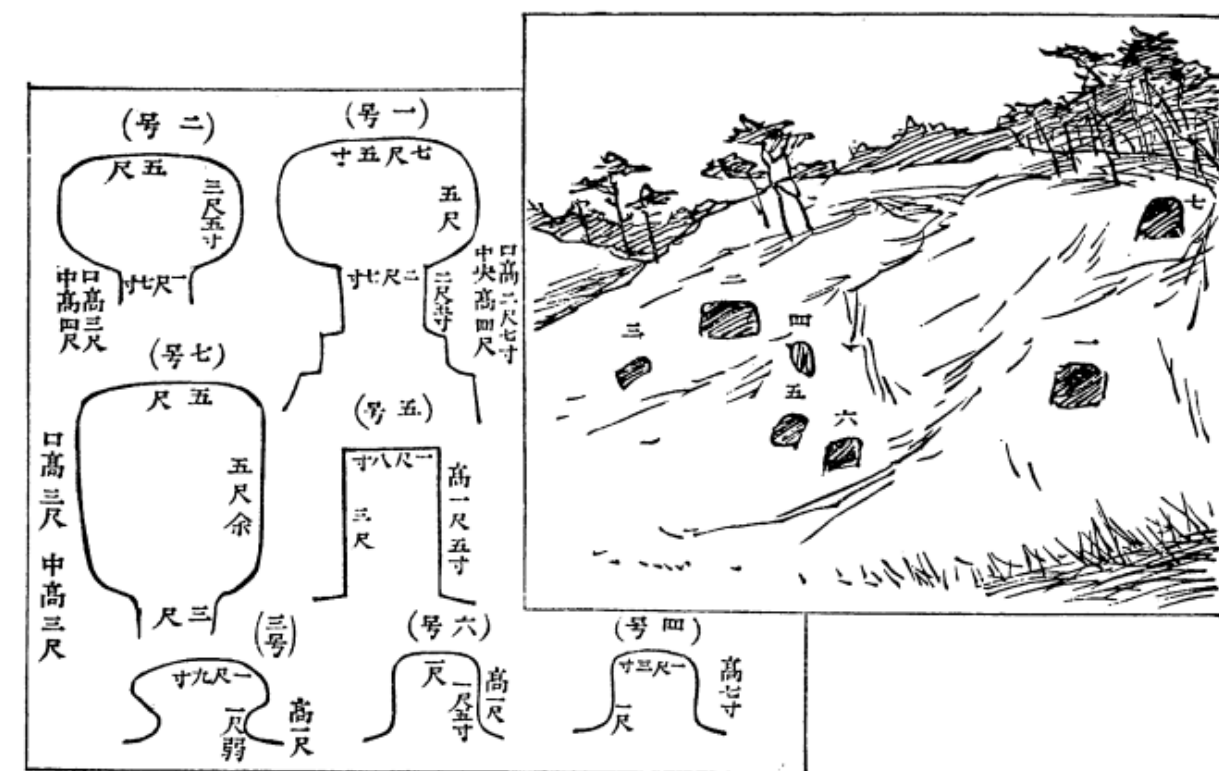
(号二)
尺五
三尺五寸
一尺七寸
口高三尺
中高四尺

(号一)
七尺五寸
五尺
二尺七寸
二尺五寸
口高二尺七寸
中央高四尺

(号七)
尺五
五尺余
口高三尺
中高三尺
三尺

(号五)
一尺八寸
三尺
高一尺五寸

(三号)
一尺九寸
一尺弱
高一尺

(号六)
一尺
一尺五寸
高一尺

(号四)
一尺三寸
一尺
高七寸

二
三
四
五
六
一
七